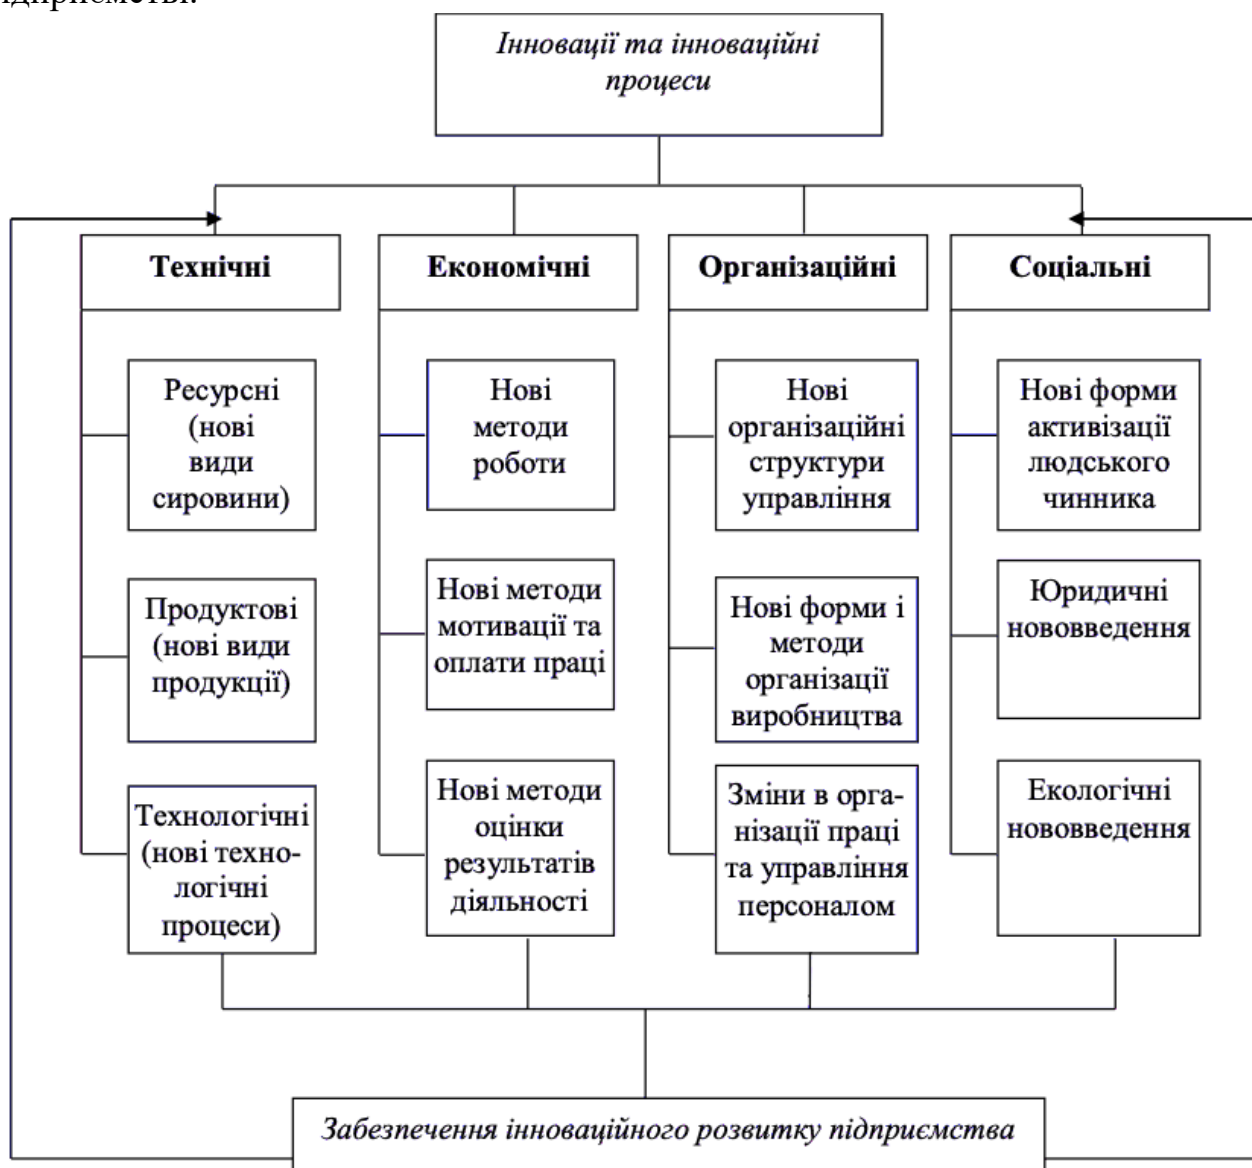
підприємства.

Інновації та інноваційні процеси

Технічні

Ресурсні (нові види сировини)

Продуктові (нові види продукції)

Технологічні (нові технологічні процеси)

Економічні

Нові методи роботи

Нові методи мотивації та оплати праці

Нові методи оцінки результатів діяльності

Організаційні

Нові організаційні структури управління

Нові форми і методи організації виробництва

Зміни в організації праці та управління персоналом

Соціальні

Нові форми активізації людського чинника

Юридичні нововведення

Екологічні нововведення

Забезпечення інноваційного розвитку підприємства